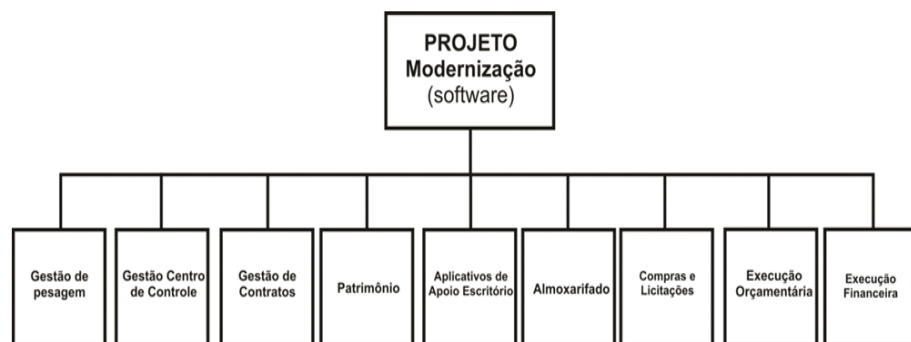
PROJETO
Modernização
(software)

Gestão de pesagem

Gestão Centro de Controle

Gestão de Contratos

Patrimônio

Aplicativos de Apoio Escritório

Almoxarifado

Compras e Licitações

Execução Orçamentária

Execução Financeira